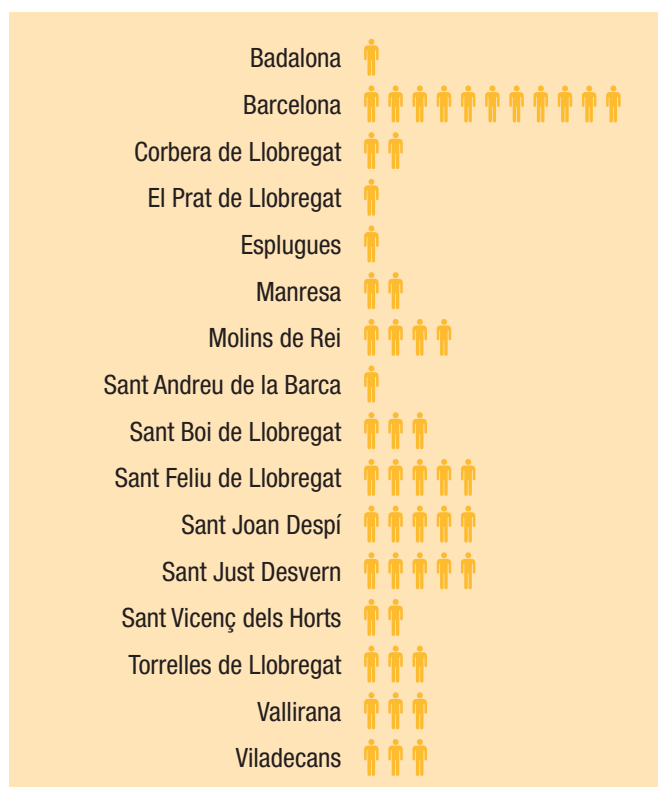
Badalona
Barcelona
Corbera de Llobregat
El Prat de Llobregat
Esplugues
Manresa
Molins de Rei
Sant Andreu de la Barca
Sant Boi de Llobregat
Sant Feliu de Llobregat
Sant Joan Despí
Sant Just Desvern
Sant Vicenç dels Horts
Torrelles de Llobregat
Vallirana
Viladecans